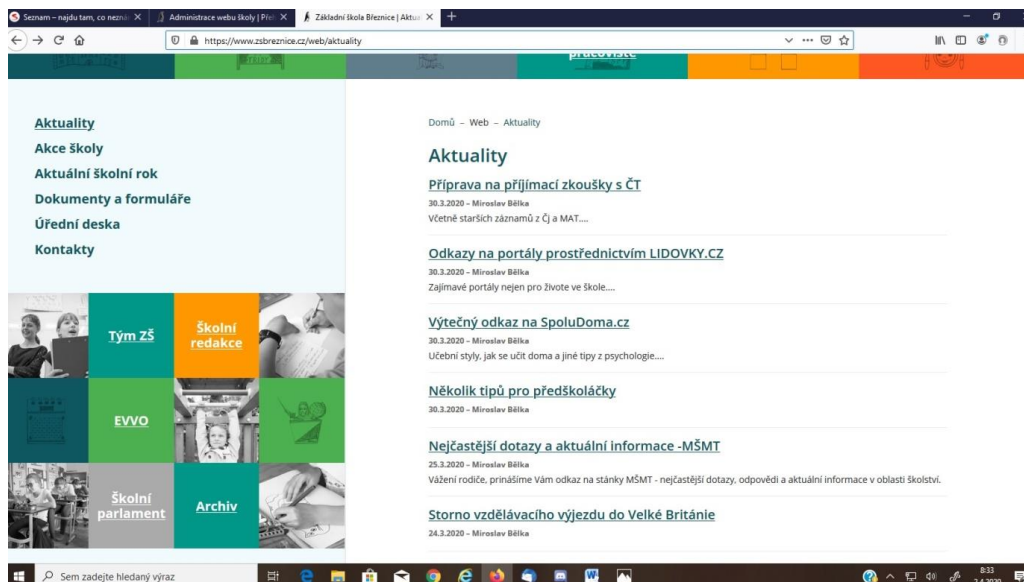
Seznam – najdu tam, co nezn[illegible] ×
Administrace webu školy | Přeh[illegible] ×
Základní škola Březnice | Aktua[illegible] ×
+

https://www.zsbreznice.cz/web/aktuality

pracoviště

Aktuality
Akce školy
Aktuální školní rok
Dokumenty a formuláře
Úřední deska
Kontakty

Tým ZŠ
Školní redakce
EVVO
Školní parlament
Archiv

Domů – Web – Aktuality

Aktuality

Příprava na přijímací zkoušky s ČT
30.3.2020 – Miroslav Bělka
Včetně starších záznamů z Čj a MAT....

Odkazy na portály prostřednictvím LIDOVKY.CZ
30.3.2020 – Miroslav Bělka
Zajímavé portály nejen pro živote ve škole....

Výtečný odkaz na SpoluDoma.cz
30.3.2020 – Miroslav Bělka
Učební styly, jak se učit doma a jiné tipy z psychologie....

Několik tipů pro předškoláčky
30.3.2020 – Miroslav Bělka

Nejčastější dotazy a aktuální informace -MŠMT
25.3.2020 – Miroslav Bělka
Vážení rodiče, přinášíme Vám odkaz na stránky MŠMT - nejčastější dotazy, odpovědi a aktuální informace v oblasti školství.

Storno vzdělávacího výjezdu do Velké Británie
24.3.2020 – Miroslav Bělka

Sem zadejte hledaný výraz
8:33
2.4.2020